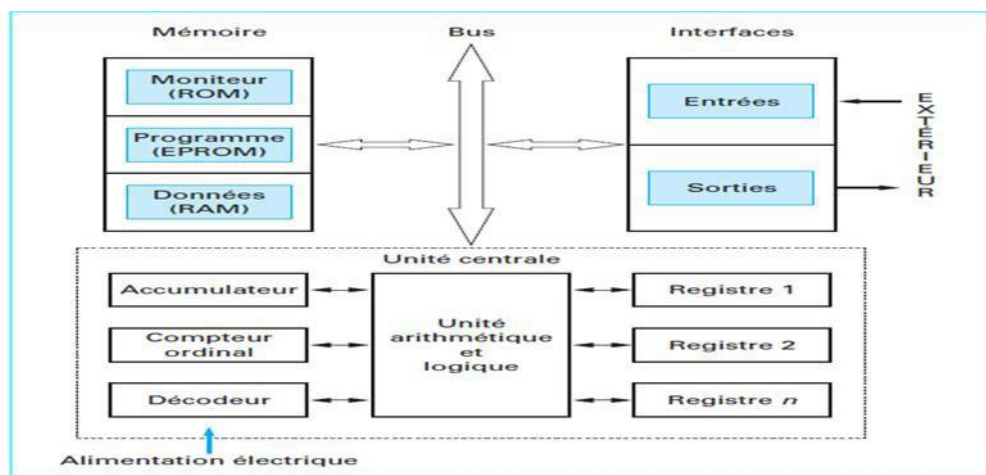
Mémoire

Moniteur (ROM)

Programme (EPROM)

Données (RAM)

Bus

Interfaces

Entrées

Sorties

EXTÉRIEUR

Unité centrale

Accumulateur

Compteur ordinal

Décodeur

Unité arithmétique et logique

Registre 1

Registre 2

Registre $n$

Alimentation électrique